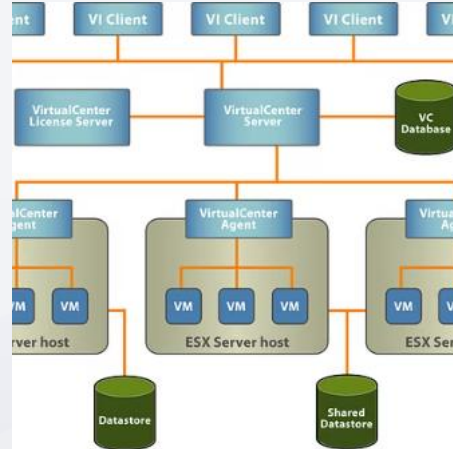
ent
VI Client
VI Client
VI Client
V

VirtualCenter License Server
VirtualCenter Server
VC Database

alCenter gent
VirtualCenter Agent
Virtua Ag

VM VM
VM VM VM
VM VM

rver host
ESX Server host
ESX Se

Datastore
Shared Datastore